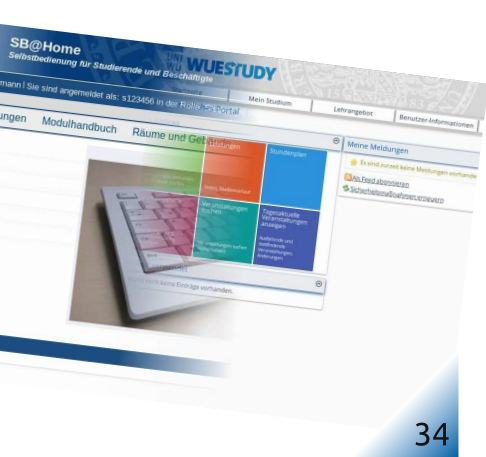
SB@Home
Selbstbedienung für Studierende und Beschäftigte

WUESTUDY

mann | Sie sind angemeldet als: s123456 in der Rolle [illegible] Portal

Mein Studium

Lehrangebot

Benutzer-Informationen

ungen

Modulhandbuch

Räume und Gebäude

Meine Meldungen

Es sind zurzeit keine Meldungen vorhanden

Als Feed abonnieren

Sicherheitsmaßnahmen erneuern

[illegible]ungen

Stundenplan

Veranstaltungen suchen

Tagesaktuelle Veranstaltungen anzeigen

Es sind noch keine Einträge vorhanden.

34